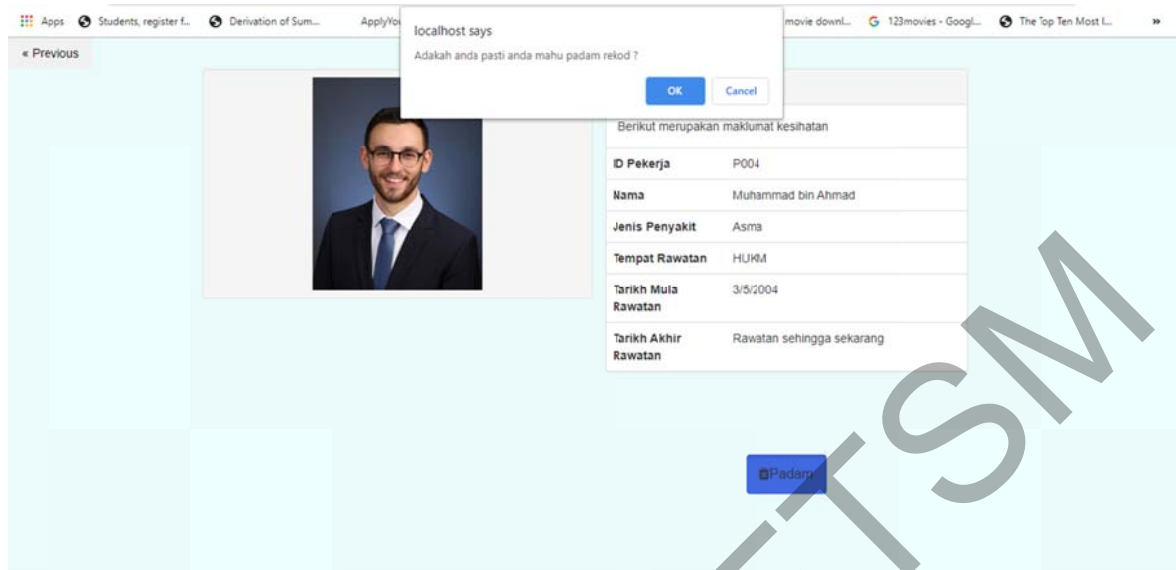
Apps Students, register f... Derivation of Sum... ApplyYo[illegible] movie downl... 123movies - Googl... The Top Ten Most I... »

« Previous

localhost says

Adakah anda pasti anda mahu padam rekod ?

OK Cancel

Berikut merupakan maklumat kesihatan

| | |
|---|---|
| ID Pekerja | P004 |
| Nama | Muhammad bin Ahmad |
| Jenis Penyakit | Asma |
| Tempat Rawatan | HUKM |
| Tarikh Mula Rawatan | 3/5/2004 |
| Tarikh Akhir Rawatan | Rawatan sehingga sekarang |

Padam

TSM